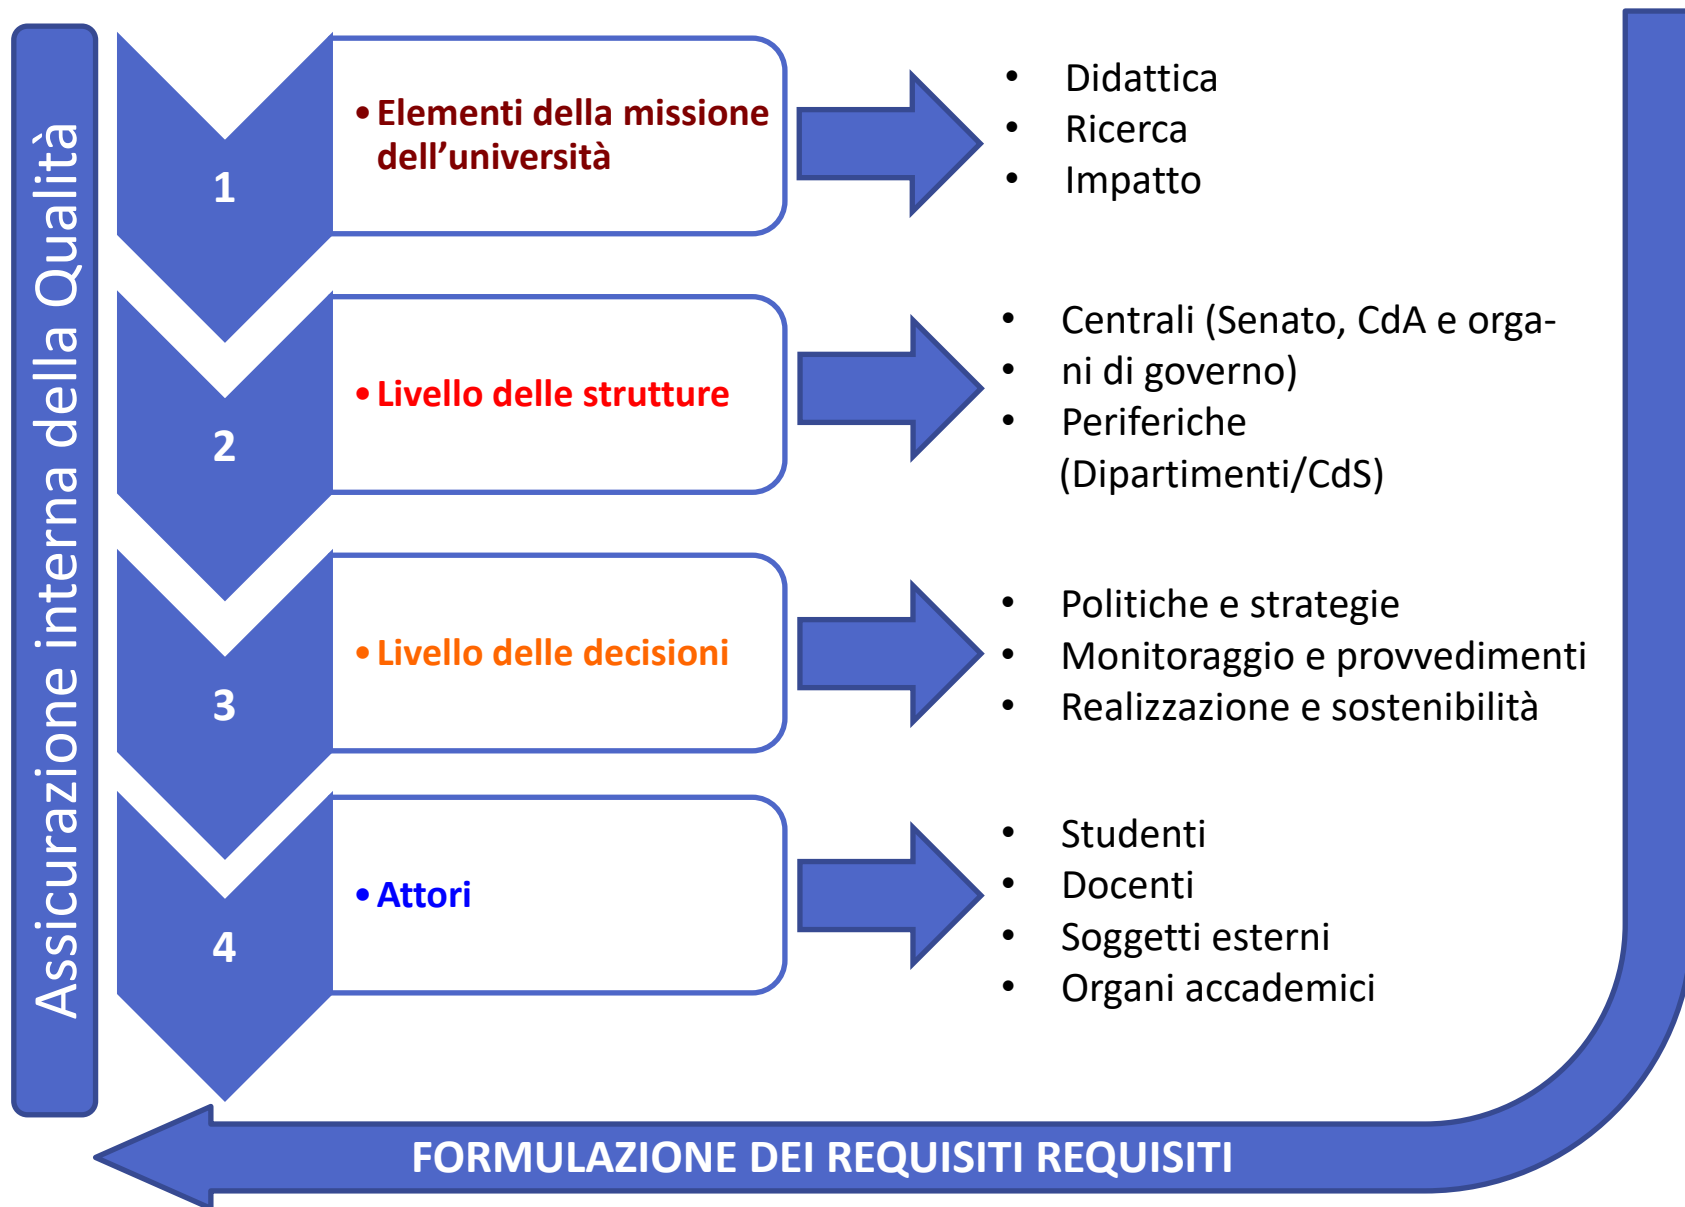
Assicurazione interna della Qualità

1
• Elementi della missione dell'università

• Didattica
• Ricerca
• Impatto

2
• Livello delle strutture

• Centrali (Senato, CdA e orga-
• ni di governo)
• Periferiche (Dipartimenti/CdS)

3
• Livello delle decisioni

• Politiche e strategie
• Monitoraggio e provvedimenti
• Realizzazione e sostenibilità

4
• Attori

• Studenti
• Docenti
• Soggetti esterni
• Organi accademici

FORMULAZIONE DEI REQUISITI REQUISITI